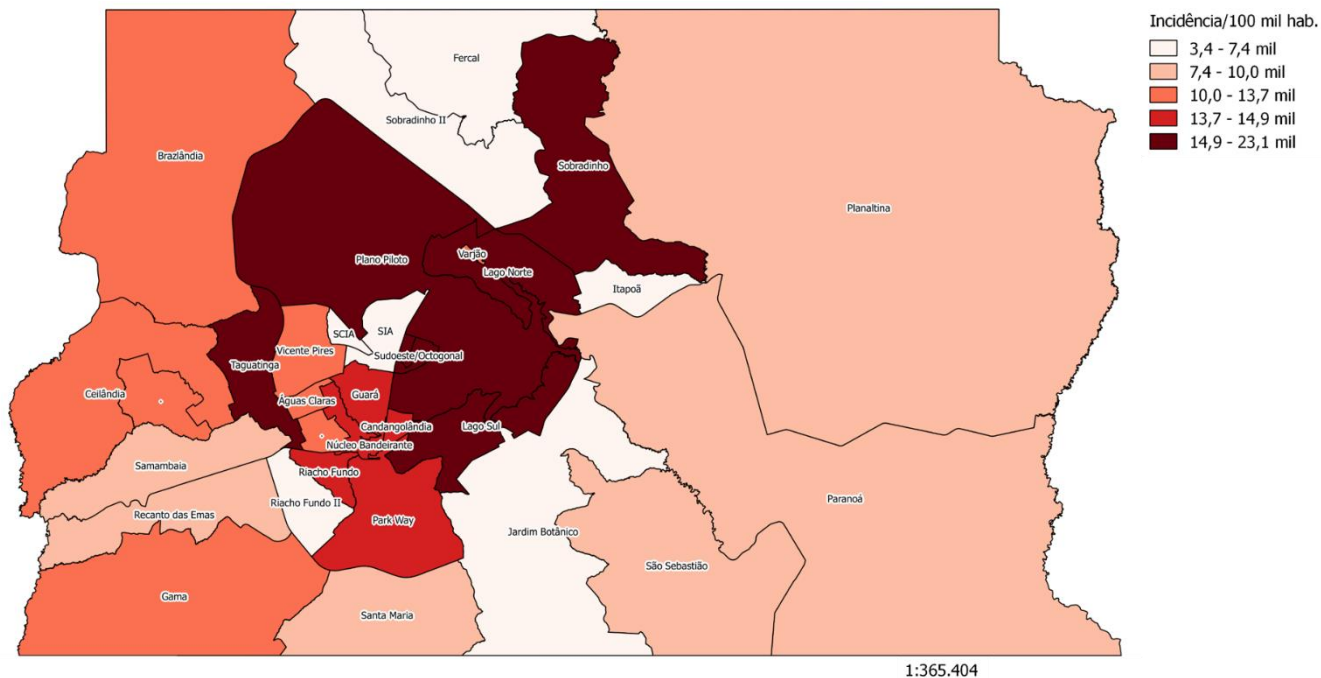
Incidência/100 mil hab.
3,4 - 7,4 mil
7,4 - 10,0 mil
10,0 - 13,7 mil
13,7 - 14,9 mil
14,9 - 23,1 mil

Fercal
Sobradinho II
Sobradinho
Brazlândia
Planaltina
Plano Piloto
Varjão
Lago Norte
Itapoã
SCIA
SIA
Vicente Pires
Sudoeste/Octogonal
Taguatinga
Ceilândia
Águas Claras
Guará
Candangolândia
Núcleo Bandeirante
Lago Sul
Samambaia
Riacho Fundo
Riacho Fundo II
Recanto das Emas
Park Way
Jardim Botânico
Paranoá
São Sebastião
Gama
Santa Maria
1:365.404